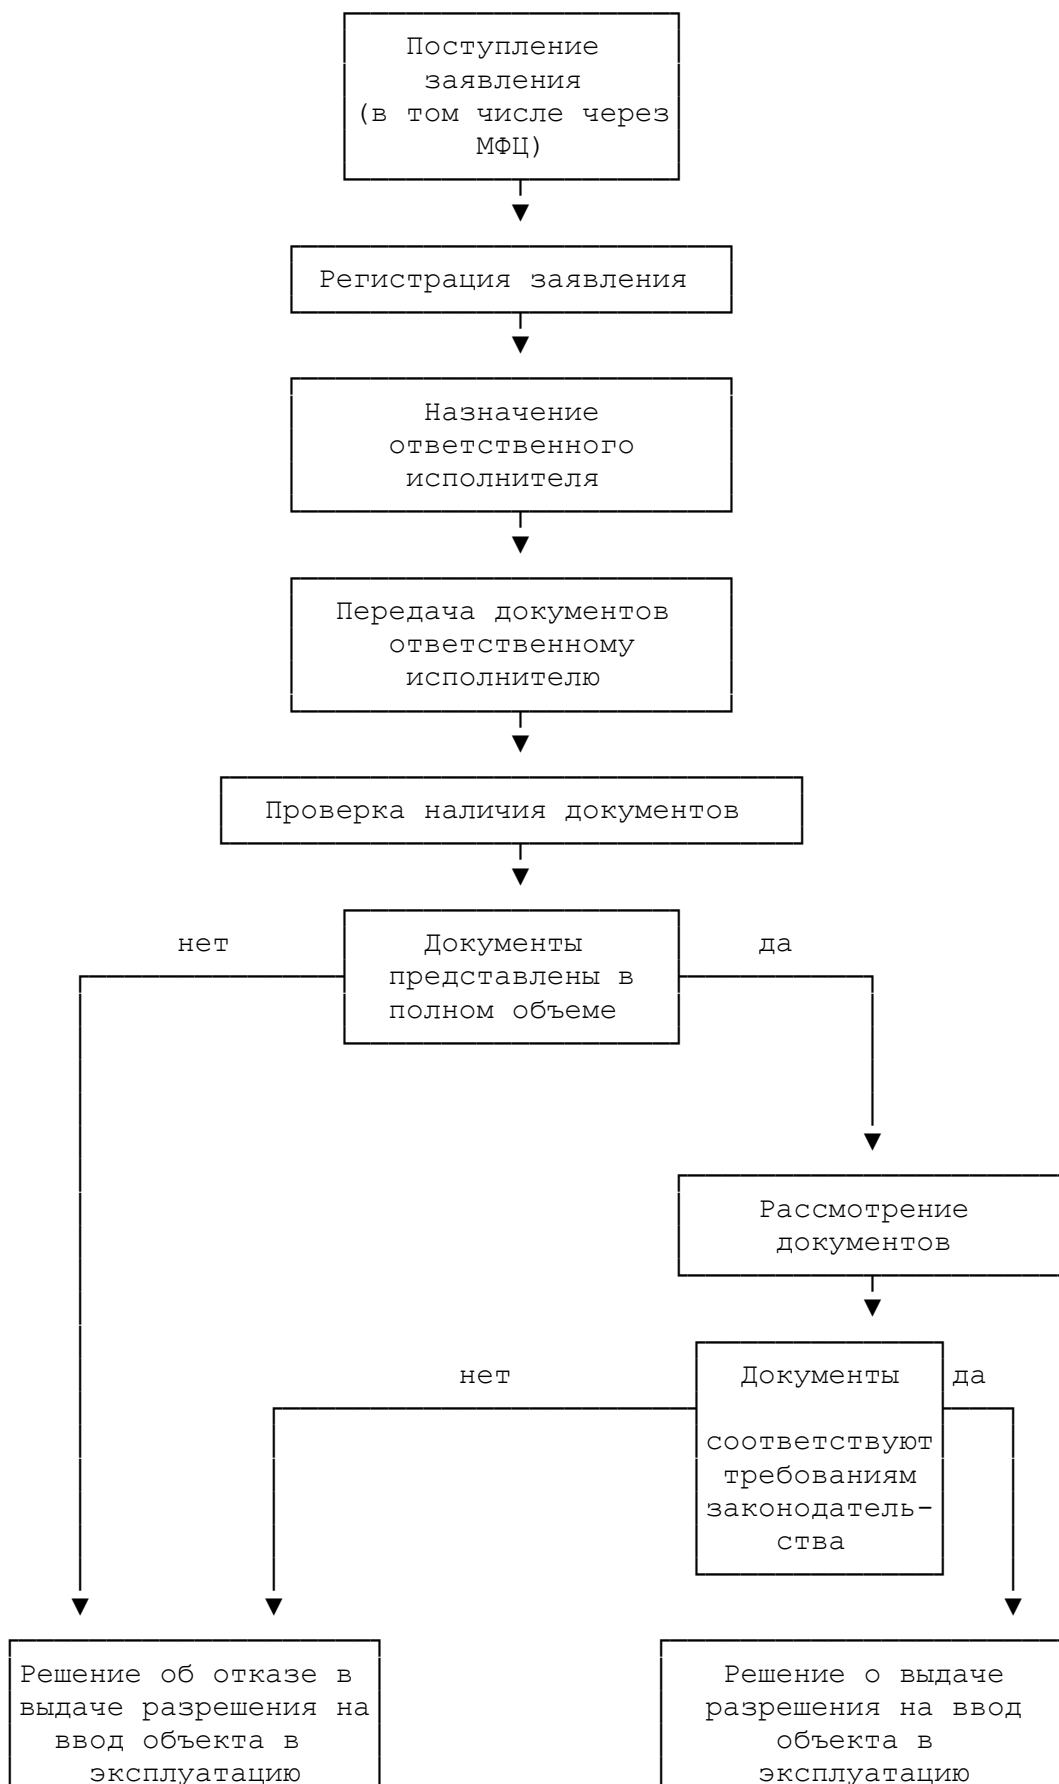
Поступление заявления (в том числе через МФЦ)

Регистрация заявления

Назначение ответственного исполнителя

Передача документов ответственному исполнителю

Проверка наличия документов

нет

Документы представлены в полном объеме

да

Рассмотрение документов

нет

Документы соответствуют требованиям законодательства

да

Решение об отказе в выдаче разрешения на ввод объекта в эксплуатацию

Решение о выдаче разрешения на ввод объекта в эксплуатацию